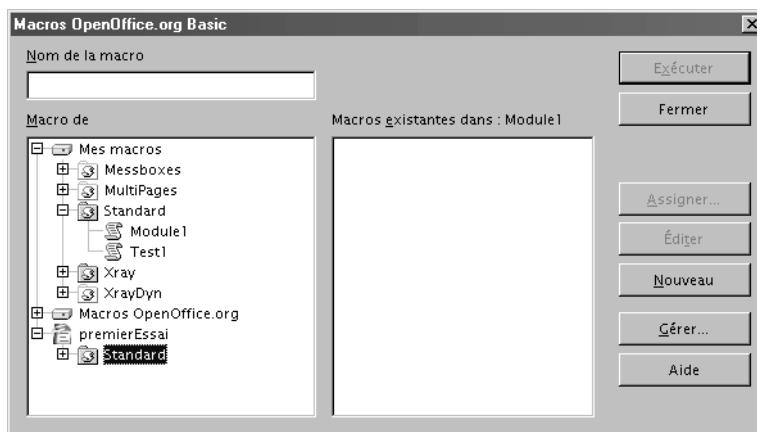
Macros OpenOffice.org Basic

Nom de la macro

Macro de

Mes macros
Messboxes
MultiPages
Standard
Module1
Test1
Xray
XrayDyn
Macros OpenOffice.org
premierEssai
Standard

Macros existantes dans : Module1

Exécuter
Fermer
Assigner...
Éditer
Nouveau
Gérer...
Aide